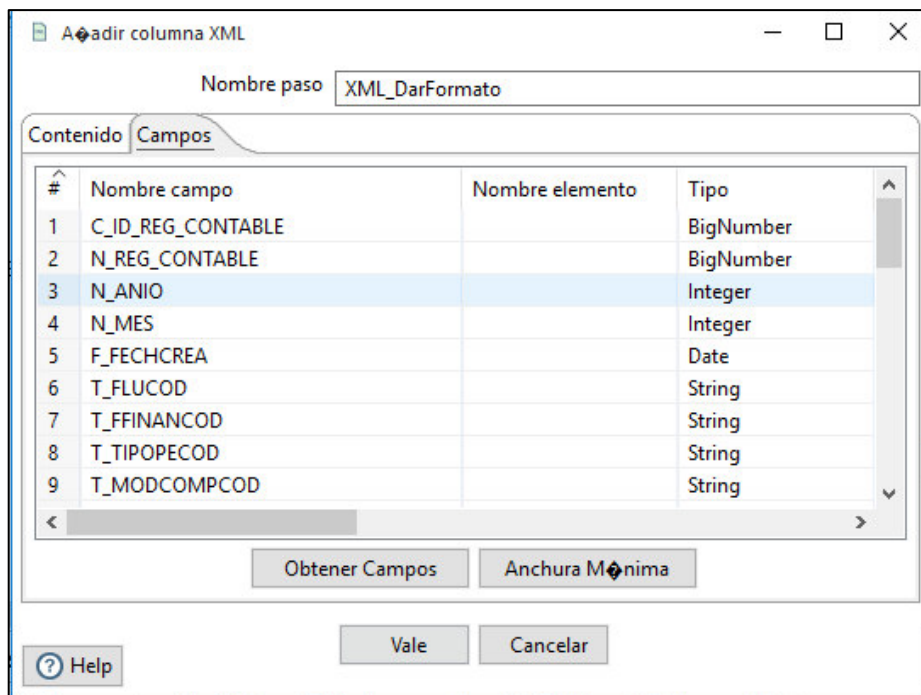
A�adir columna XML

Nombre paso XML_DarFormato

Contenido Campos

| # | Nombre campo | Nombre elemento | Tipo |
|---|---|---|---|
| 1 | C_ID_REG_CONTABLE | | BigNumber |
| 2 | N_REG_CONTABLE | | BigNumber |
| 3 | N_ANIO | | Integer |
| 4 | N_MES | | Integer |
| 5 | F_FECHCREA | | Date |
| 6 | T_FLUCOD | | String |
| 7 | T_FFINANCOD | | String |
| 8 | T_TIPOPECOD | | String |
| 9 | T_MODCOMPCOD | | String |

Obtener Campos Anchura M�nima

Vale Cancelar

Help